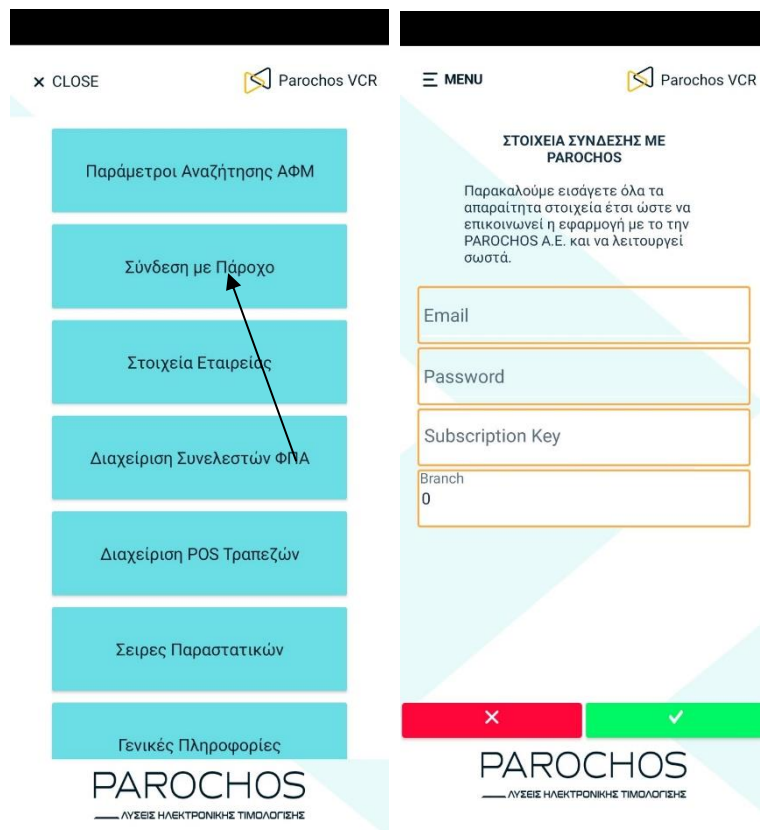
× CLOSE

Parochos VCR

Παράμετροι Αναζήτησης ΑΦΜ

Σύνδεση με Πάροχο

Στοιχεία Εταιρείας

Διαχείριση Συνελεστών ΦΠΑ

Διαχείριση POS Τραπεζών

Σειρες Παραστατικών

Γενικές Πληροφορίες

PAROCHOS
ΛΥΣΕΙΣ ΗΛΕΚΤΡΟΝΙΚΗΣ ΤΙΜΟΛΟΓΗΣΗΣ

MENU

Parochos VCR

ΣΤΟΙΧΕΙΑ ΣΥΝΔΕΣΗΣ ΜΕ PAROCHOS

Παρακαλούμε εισάγετε όλα τα απαραίτητα στοιχεία έτσι ώστε να επικοινωνεί η εφαρμογή με το την PAROCHOS A.E. και να λειτουργεί σωστά.

Email

Password

Subscription Key

Branch
0

×

✓

PAROCHOS
ΛΥΣΕΙΣ ΗΛΕΚΤΡΟΝΙΚΗΣ ΤΙΜΟΛΟΓΗΣΗΣ